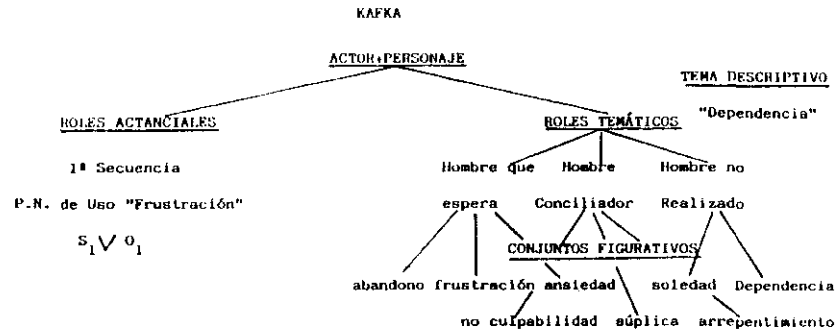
KAFKA

ACTOR+PERSONAJE

TEMA DESCRIPTIVO

"Dependencia"

ROLES ACTANCIALES

ROLES TEMÁTICOS

1ª Secuencia

P.N. de Uso "Frustración"

$S_1 \vee O_1$

Hombre que espera

Hombre Conciliador

Hombre no Realizado

CONJUNTOS FIGURATIVOS

abandono frustración ansiedad soledad Dependencia

no culpabilidad súplica arrepentimiento